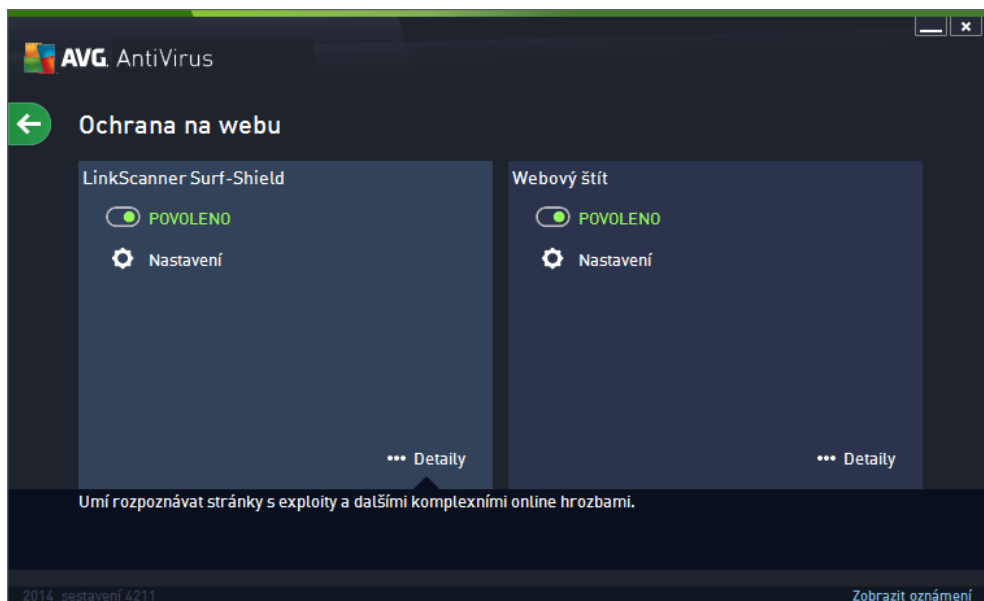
AVG. AntiVirus

Ochrana na webu

LinkScanner Surf-Shield

POVOLENO

Nastavení

••• Detaily

Webový štít

POVOLENO

Nastavení

••• Detaily

Umí rozpoznávat stránky s exploity a dalšími komplexními online hrozbami.

2014 sestavení 4211

Zobrazit oznámení